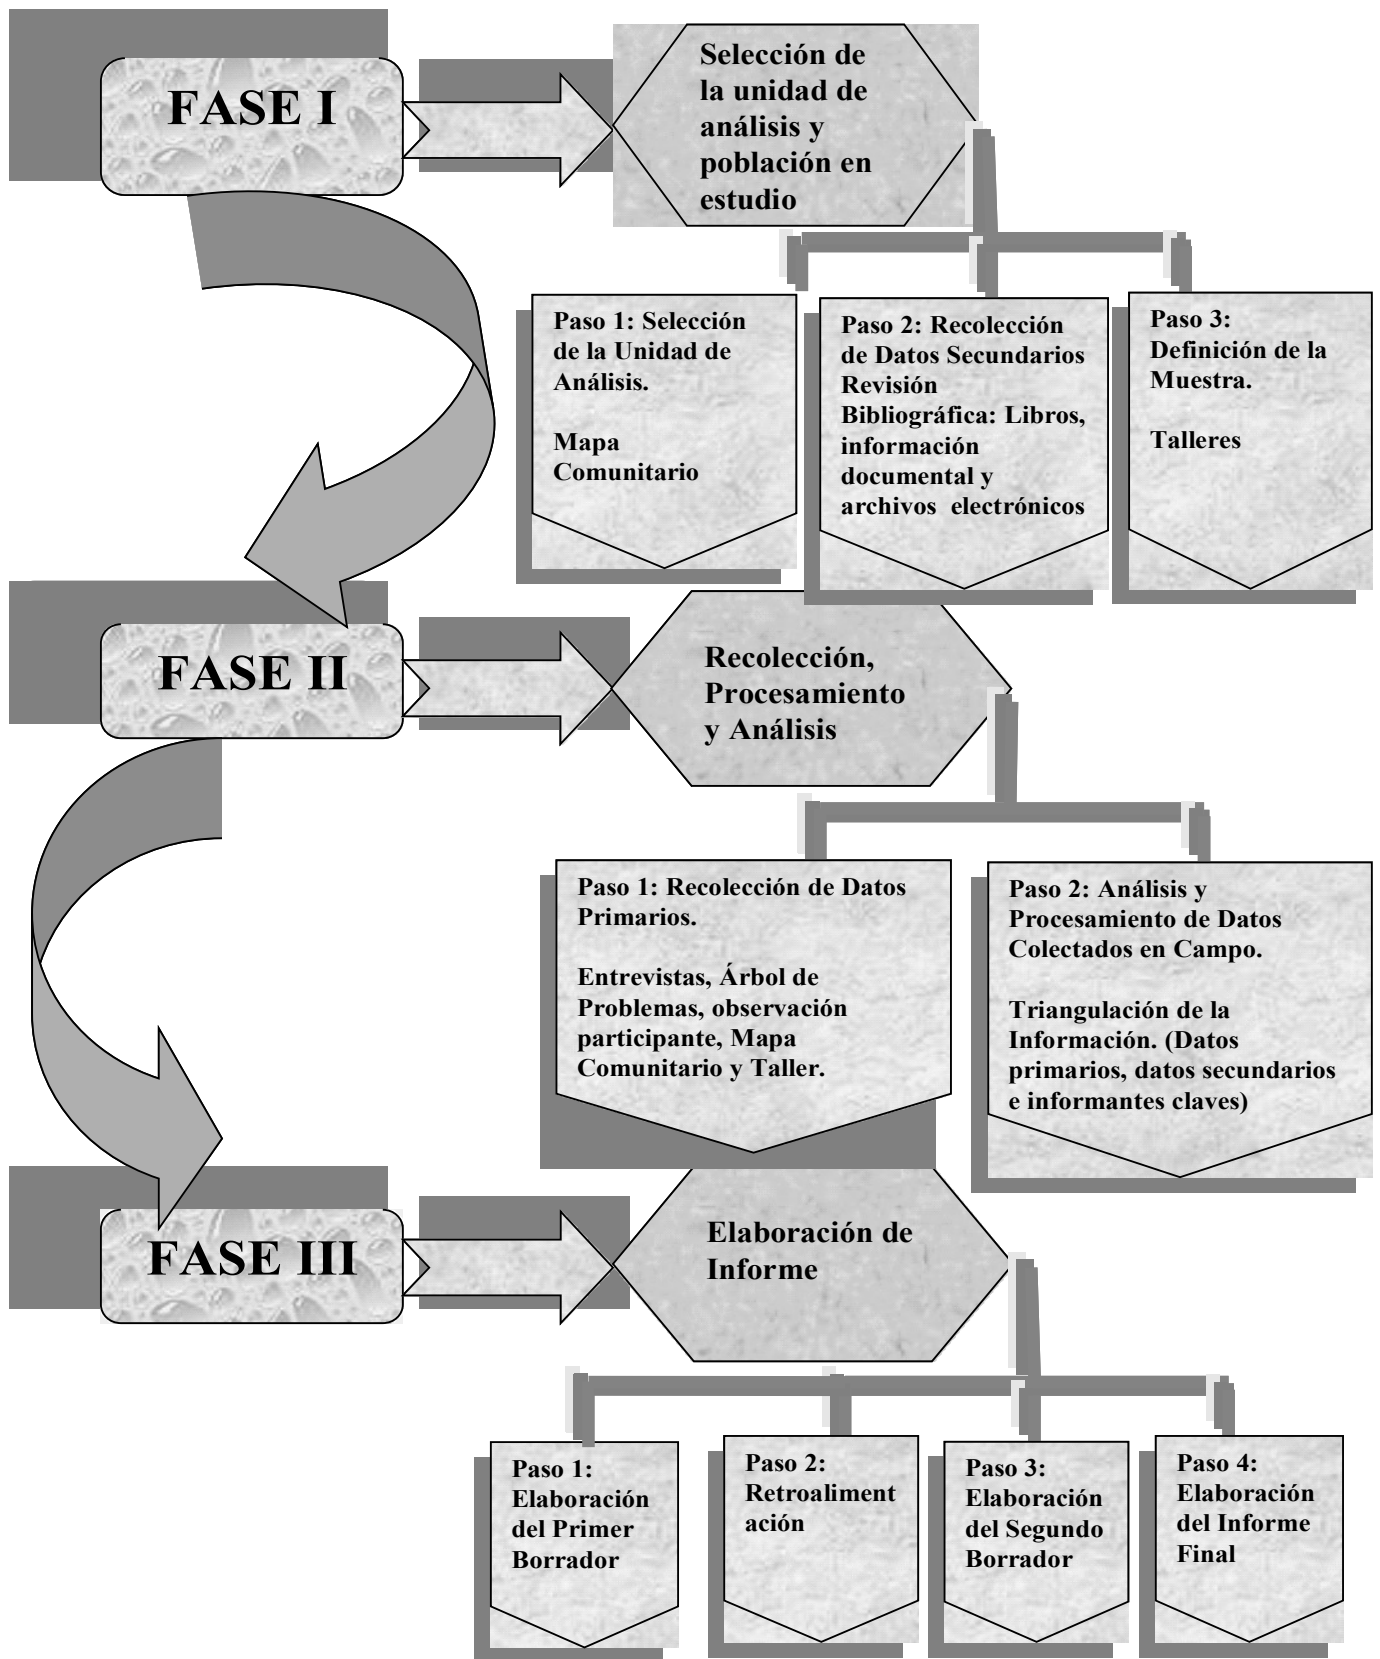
FASE I

Selección de la unidad de análisis y población en estudio

Paso 1: Selección de la Unidad de Análisis.

Mapa Comunitario

Paso 2: Recolección de Datos Secundarios Revisión Bibliográfica: Libros, información documental y archivos electrónicos

Paso 3: Definición de la Muestra.

Talleres

FASE II

Recolección, Procesamiento y Análisis

Paso 1: Recolección de Datos Primarios.

Entrevistas, Árbol de Problemas, observación participante, Mapa Comunitario y Taller.

Paso 2: Análisis y Procesamiento de Datos Colectados en Campo.

Triangulación de la Información. (Datos primarios, datos secundarios e informantes claves)

FASE III

Elaboración de Informe

Paso 1: Elaboración del Primer Borrador

Paso 2: Retroalimentación

Paso 3: Elaboración del Segundo Borrador

Paso 4: Elaboración del Informe Final